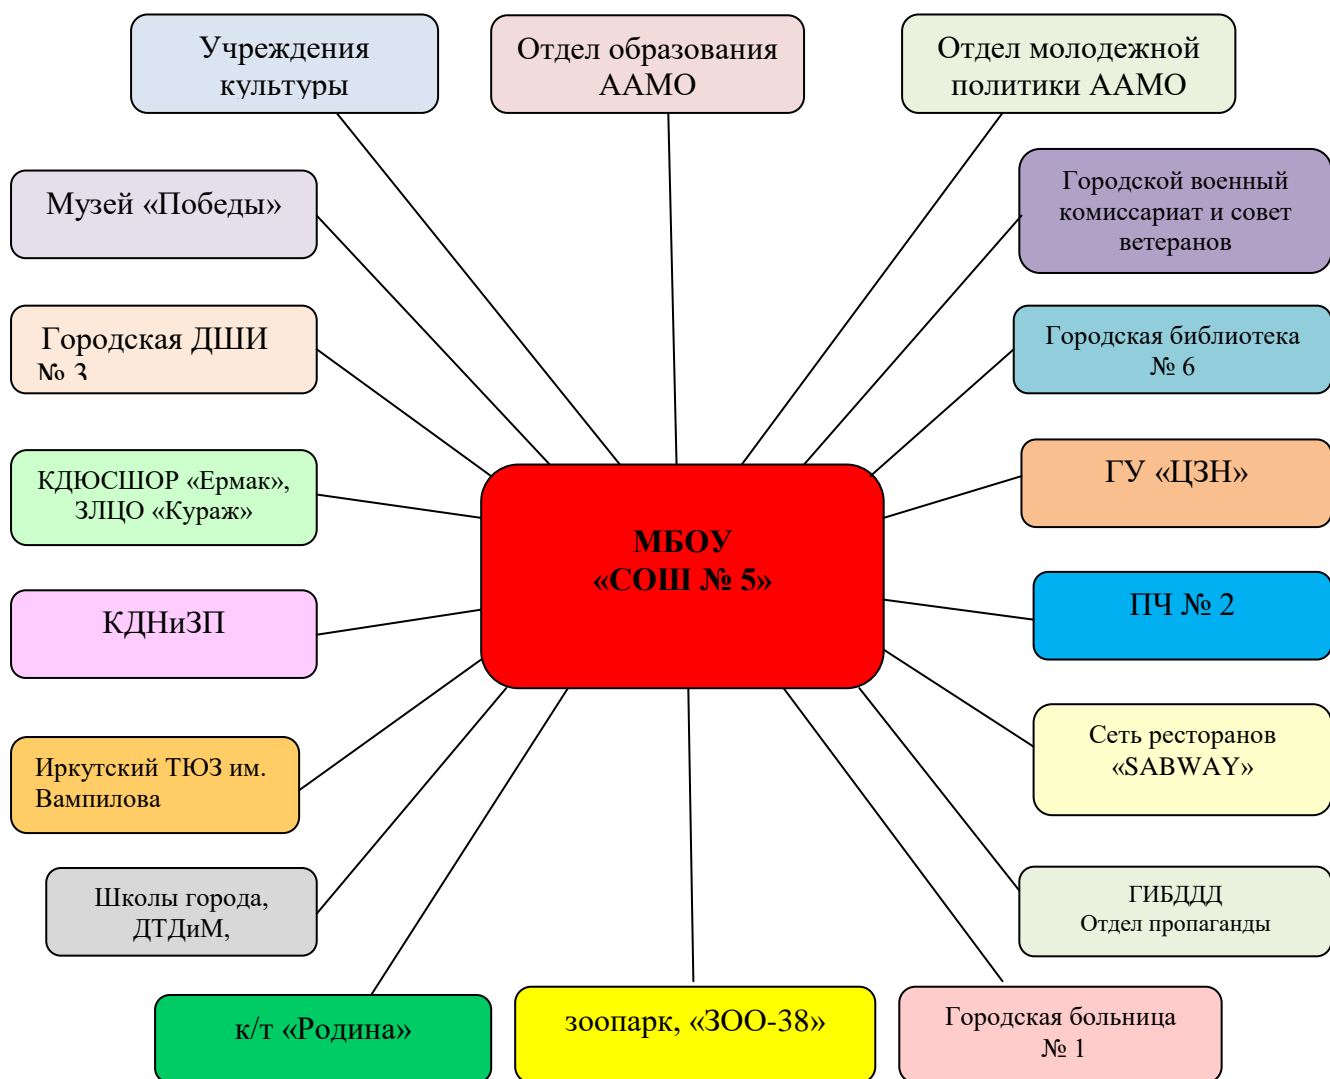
Учреждения культуры

Отдел образования ААМО

Отдел молодежной политики ААМО

Музей «Победы»

Городской военный комиссариат и совет ветеранов

Городская ДШИ № 3

Городская библиотека № 6

КДЮСШОР «Ермак», ЗЛЦО «Кураж»

ГУ «ЦЗН»

МБОУ «СОШ № 5»

КДНиЗП

ПЧ № 2

Иркутский ТЮЗ им. Вампилова

Сеть ресторанов «SABWAY»

Школы города, ДТДиМ,

ГИБДДД Отдел пропаганды

к/т «Родина»

зоопарк, «ЗОО-38»

Городская больница № 1